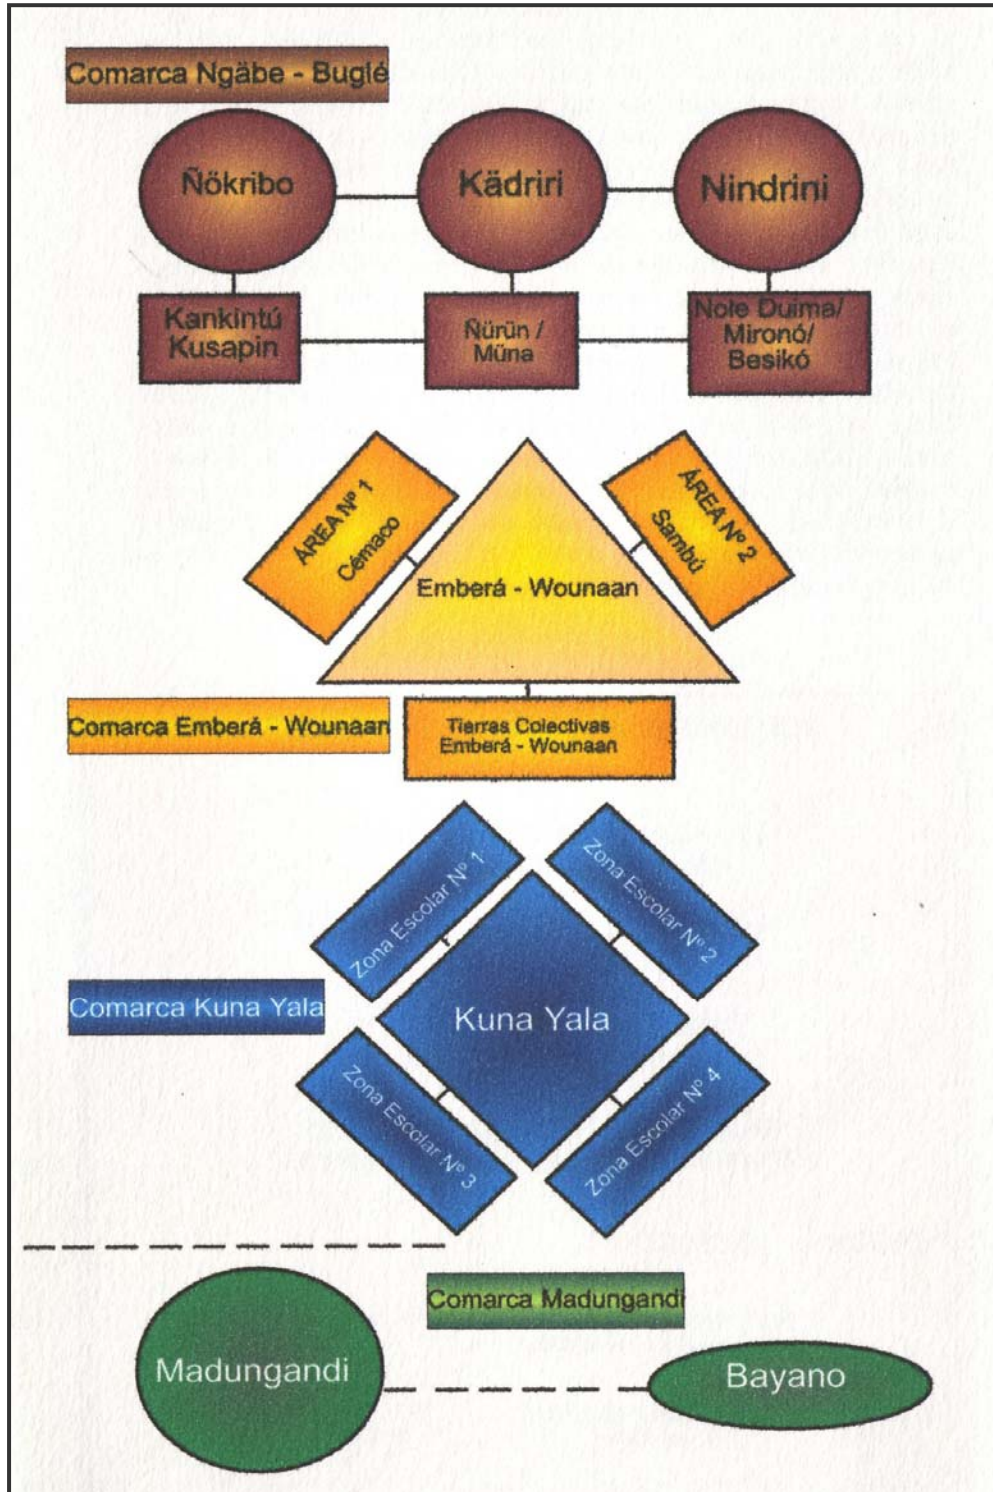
Comarca Ngäbe - Buglé

Ñökribo

Kädriri

Nindrini

Kankintú Kusapin

Ñürün / Müna

Nole Duima/ Mironó/ Besikó

ÁREA Nº 1 Cémaco

ÁREA Nº 2 Sambú

Emberá - Wounaan

Comarca Emberá - Wounaan

Tierras Colectivas Emberá - Wounaan

Zona Escolar Nº 1

Zona Escolar Nº 2

Comarca Kuna Yala

Kuna Yala

Zona Escolar Nº 3

Zona Escolar Nº 4

Comarca Madungandi

Madungandi

Bayano